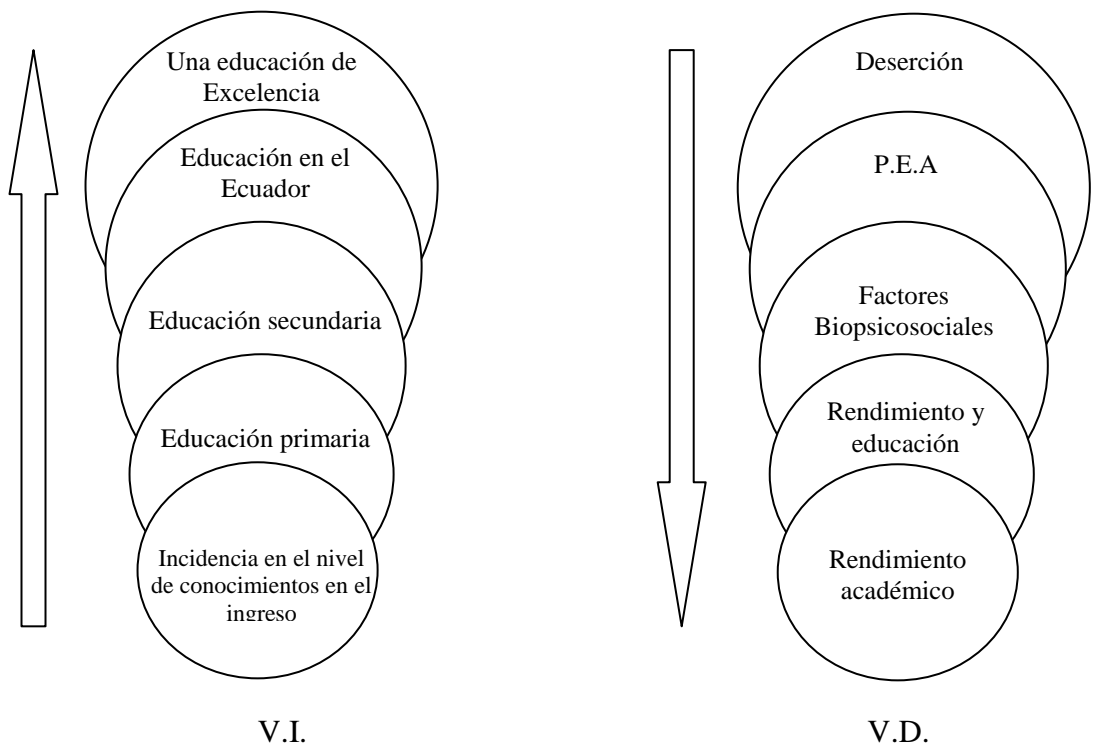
Una educación de Excelencia

Educación en el Ecuador

Educación secundaria

Educación primaria

Incidencia en el nivel de conocimientos en el ingreso

V.I.

Deserción

P.E.A

Factores Biopsicosociales

Rendimiento y educación

Rendimiento académico

V.D.